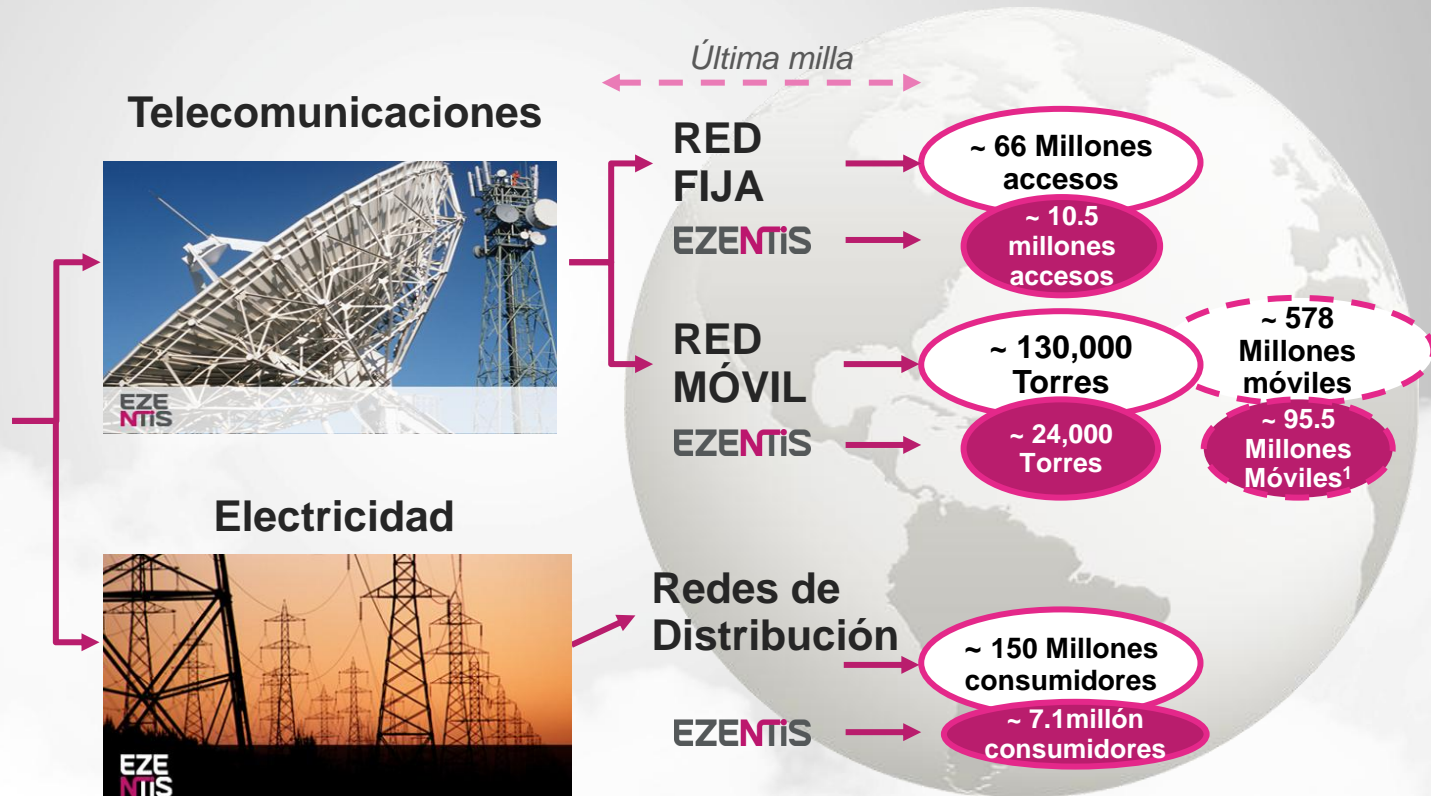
Última milla

Telecomunicaciones

EZE NTIS

RED FIJA

EZENTIS

~ 66 Millones accesos

~ 10.5 millones accesos

RED MÓVIL

EZENTIS

~ 130,000 Torres

~ 24,000 Torres

~ 578 Millones móviles

~ 95.5 Millones Móviles$^1$

Electricidad

EZE NTIS

Redes de Distribución

~ 150 Millones consumidores

EZENTIS

~ 7.1millón consumidores